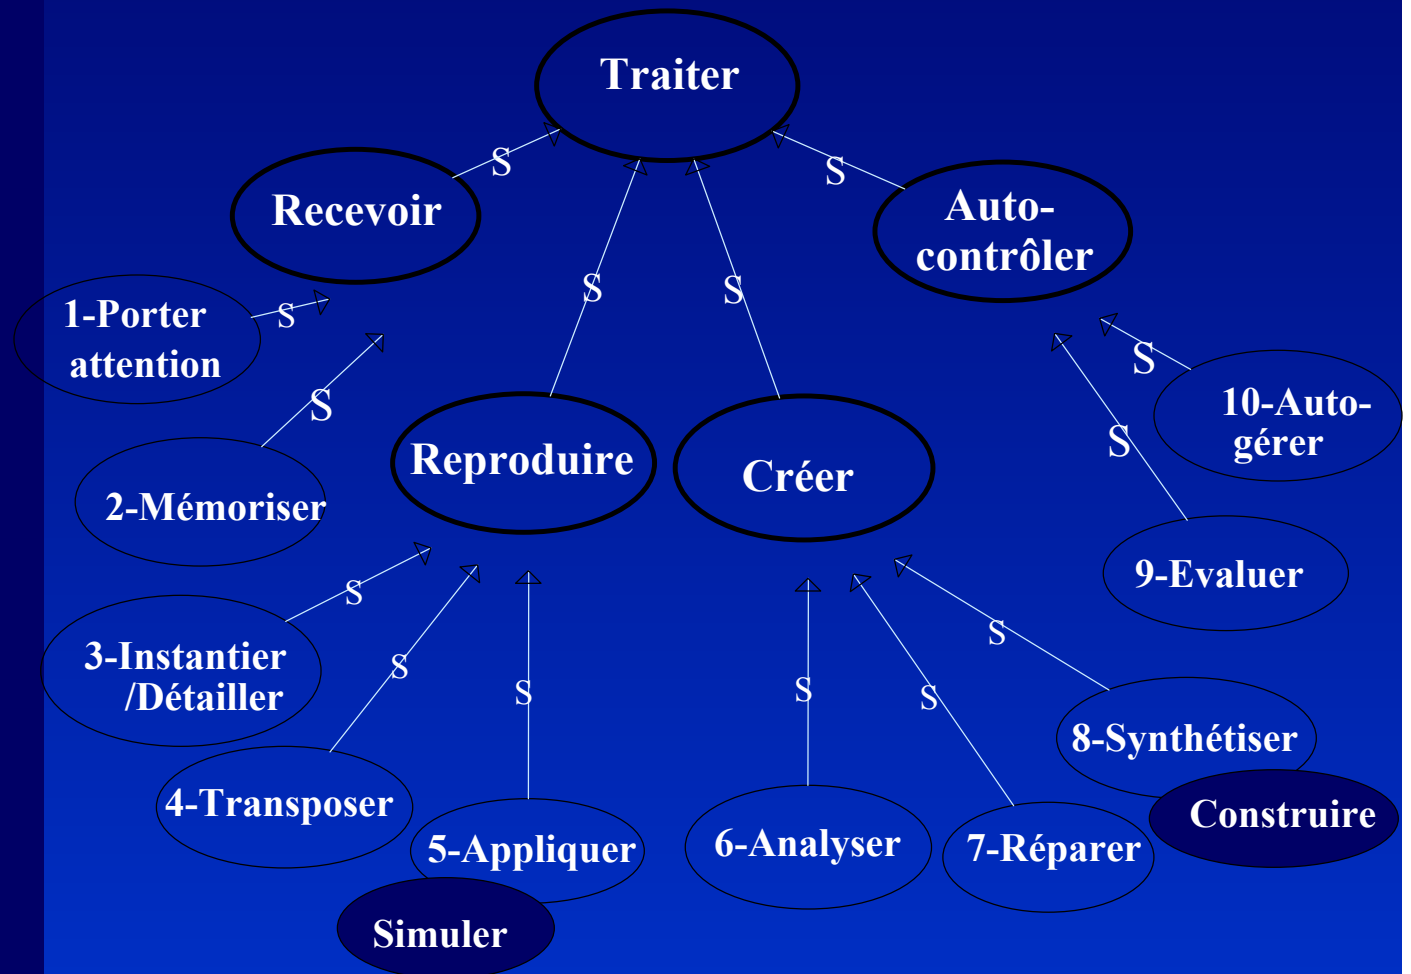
Traiter

S

S

S

S

Recevoir

Auto-contrôler

1-Porter attention

S

S

S

S

Reproduire

Créer

10-Auto-gérer

2-Mémoriser

9-Evaluer

S

S

S

S

S

S

3-Instantier /Détailler

S

4-Transposer

8-Synthétiser

Construire

5-Appliquer

6-Analyser

7-Réparer

Simuler